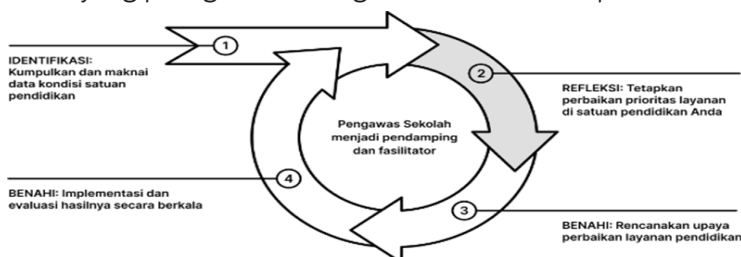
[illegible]

1

IDENTIFIKASI: Kumpulkan dan maknai data kondisi satuan pendidikan

2

REFLEKSI: Tetapkan perbaikan prioritas layanan di satuan pendidikan Anda

Pengawas Sekolah menjadi pendamping dan fasilitator

4

BENAHI: Implementasi dan evaluasi hasilnya secara berkala

3

BENAHI: Rencanakan upaya perbaikan layanan pendidikan